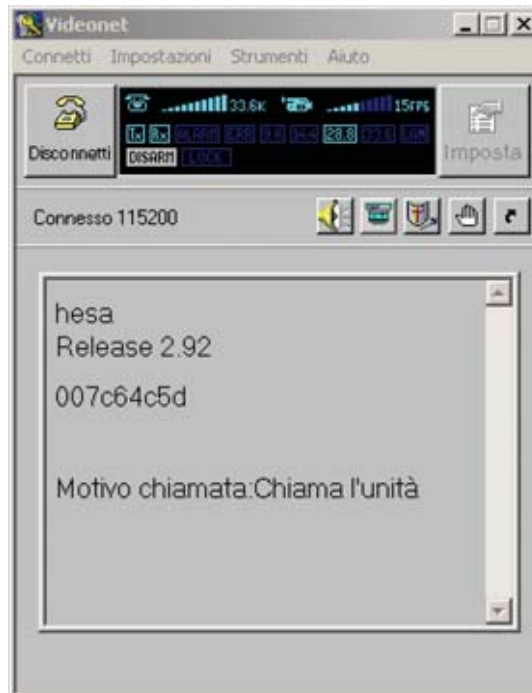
Videonet

Connetti Impostazioni Strumenti Aiuto

Disconnetti

33.6K 15FPS

Tx Rx ALARM ERR 28.8 LAN

DISARM LOCK

Imposta

Connesso 115200

hesa
Release 2.92

007c64c5d

Motivo chiamata:Chiama l'unità